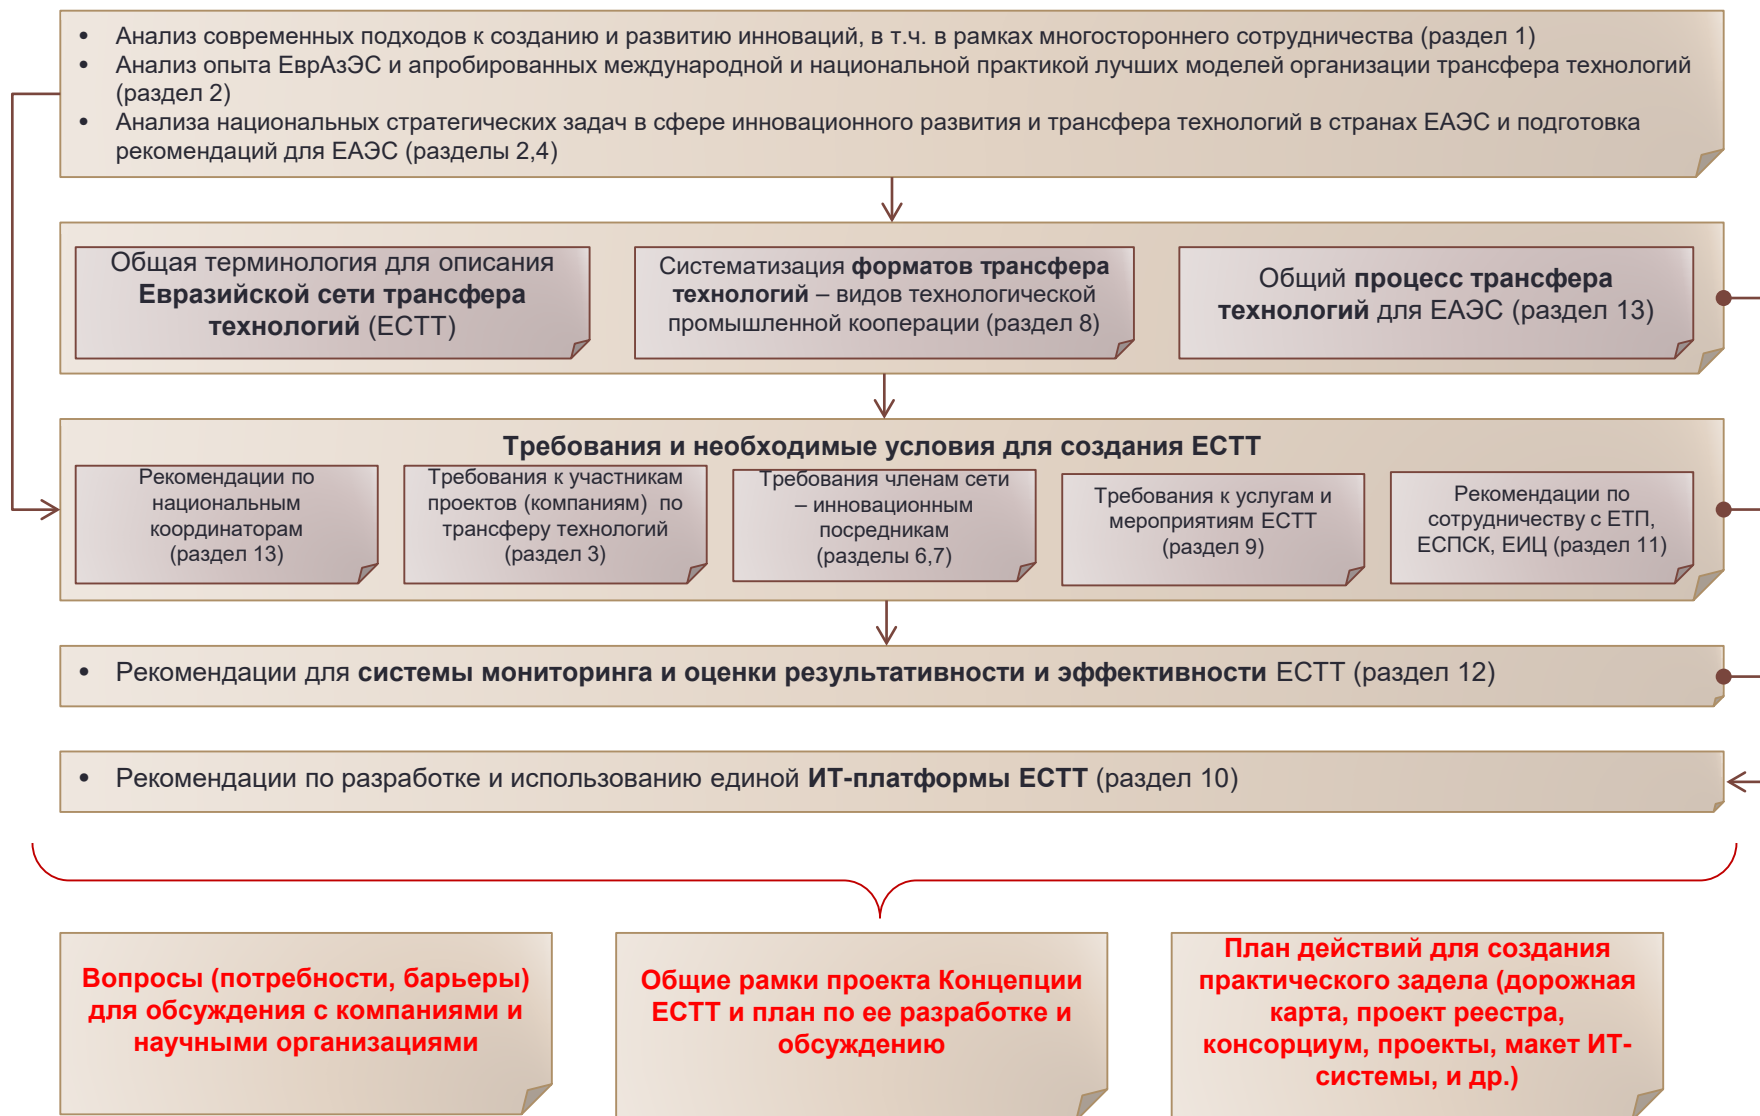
• Анализ современных подходов к созданию и развитию инноваций, в т.ч. в рамках многостороннего сотрудничества (раздел 1)
• Анализ опыта ЕврАзЭС и апробированных международной и национальной практикой лучших моделей организации трансфера технологий (раздел 2)
• Анализа национальных стратегических задач в сфере инновационного развития и трансфера технологий в странах ЕАЭС и подготовка рекомендаций для ЕАЭС (разделы 2,4)

Общая терминология для описания **Евразийской сети трансфера технологий** (ЕСТТ)

Систематизация **форматов трансфера технологий** – видов технологической промышленной кооперации (раздел 8)

Общий **процесс трансфера технологий** для ЕАЭС (раздел 13)

**Требования и необходимые условия для создания ЕСТТ**

Рекомендации по национальным координаторам (раздел 13)

Требования к участникам проектов (компаниям) по трансферу технологий (раздел 3)

Требования членам сети – инновационным посредникам (разделы 6,7)

Требования к услугам и мероприятиям ЕСТТ (раздел 9)

Рекомендации по сотрудничеству с ЕТП, ЕСПСК, ЕИЦ (раздел 11)

• Рекомендации для **системы мониторинга и оценки результативности и эффективности** ЕСТТ (раздел 12)

• Рекомендации по разработке и использованию единой **ИТ-платформы ЕСТТ** (раздел 10)

Вопросы (потребности, барьеры) для обсуждения с компаниями и научными организациями

Общие рамки проекта Концепции ЕСТТ и план по ее разработке и обсуждению

План действий для создания практического задела (дорожная карта, проект реестра, консорциум, проекты, макет ИТ-системы, и др.)